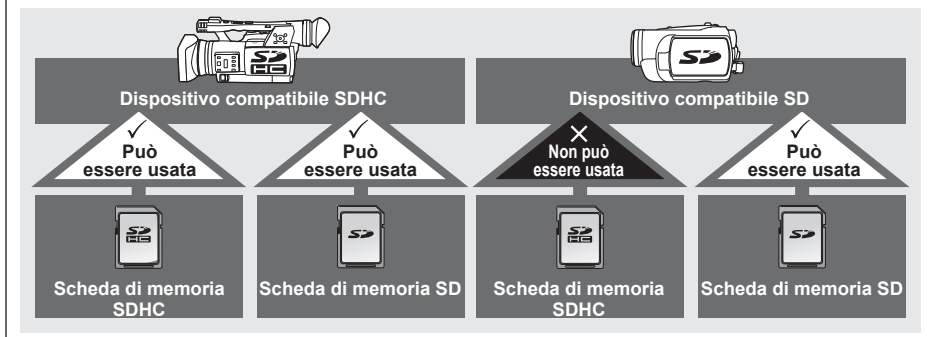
Dispositivo compatibile SDHC

Dispositivo compatibile SD

✓ Può essere usata

✓ Può essere usata

× Non può essere usata

✓ Può essere usata

Scheda di memoria SDHC

Scheda di memoria SD

Scheda di memoria SDHC

Scheda di memoria SD